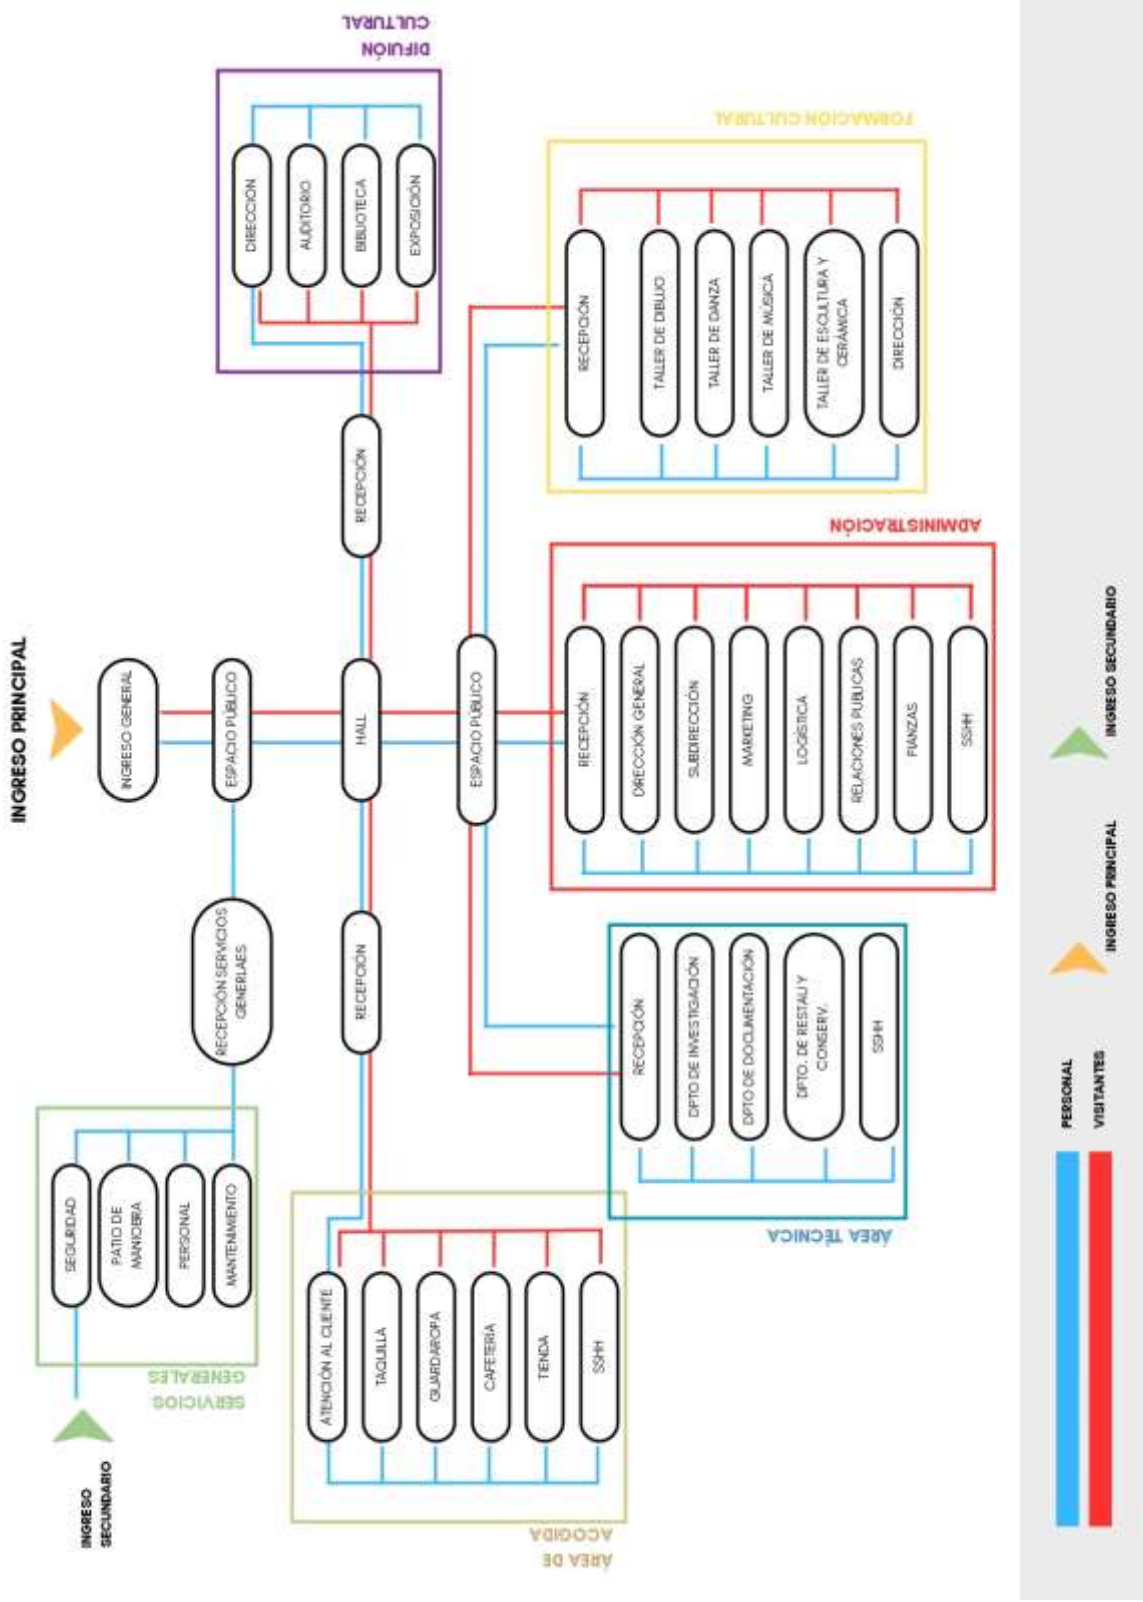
INGRESO PRINCIPAL

INGRESO GENERAL

ESPACIO PUBLICO

HALL

ESPACIO PUBLICO

RECEPCIÓN

RECEPCION

RECEPCIÓN SERVICIOS GENERLAES

DIFUIÓN CULTURAL

DIRECCIÓN

AUDITORIO

BIBLIOTECA

EXPOSICIÓN

FORMACIÓN CULTURAL

RECEPCIÓN

TALLER DE DIBUJO

TALLER DE DANZA

TALLER DE MUSICA

TALLER DE ESCULTURA Y CERÁMICA

DIRECCIÓN

ADMINISTRACIÓN

RECEPCIÓN

DIRECCIÓN GENERAL

SUBDIRECCIÓN

MARKETING

LOGISTICA

RELACIONES PUBLICAS

FIANZAS

SSHH

AREA TÉCNICA

RECEPCIÓN

DPTO DE INVESTIGACIÓN

DPTO DE DOCUMENTACIÓN

DPTO. DE RESTAU Y CONSERV.

SSHH

SERVICIOS GENERALES

SEGURIDAD

PATIO DE MANIOBRA

PERSONAL

MANTENIMIENTO

AREA DE ACOGIDA

ATENCIÓN AL CLIENTE

TAQUILLA

GUARDAROPA

CAFETERÍA

TIENDA

SSHH

INGRESO SECUNDARIO

PERSONAL

VISITANTES

INGRESO PRINCIPAL

INGRESO SECUNDARIO